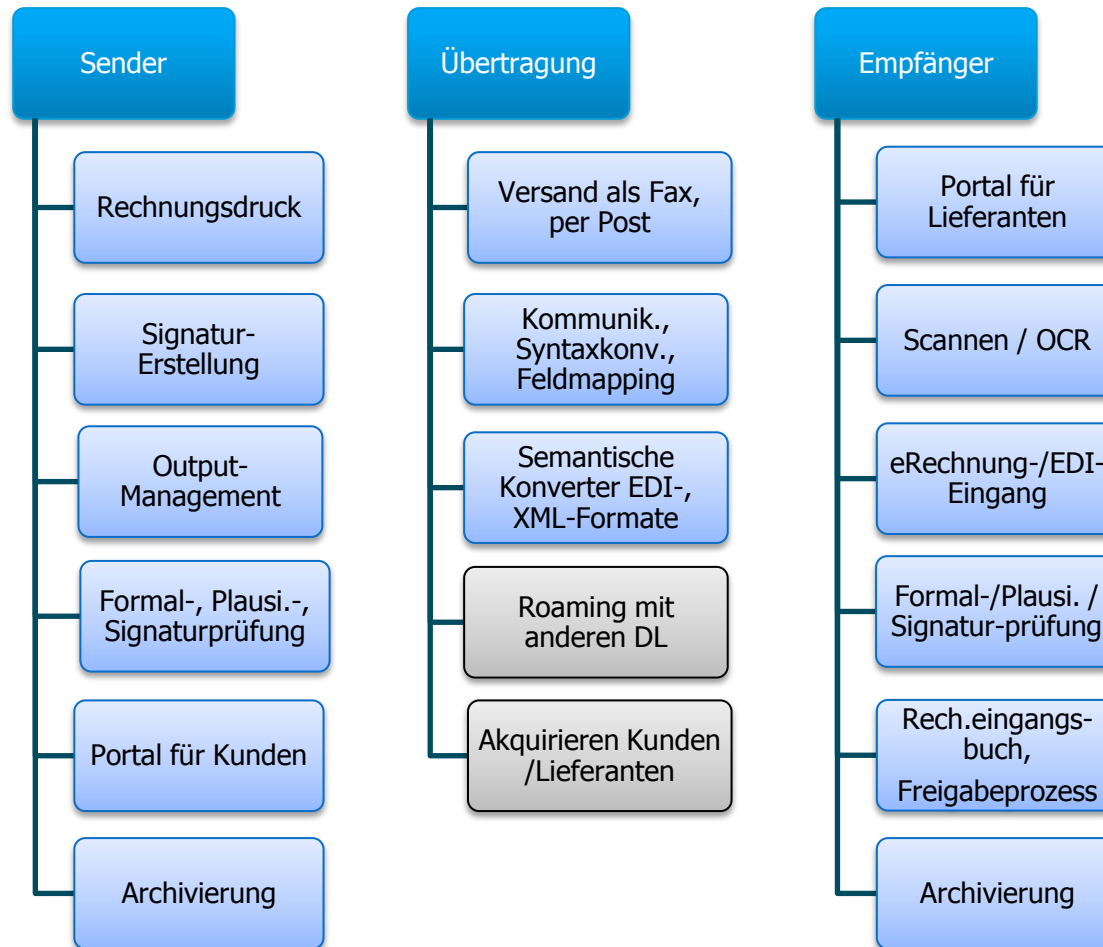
Sender

Rechnungsdruck

Signatur-Erstellung

Output-Management

Formal-, Plausi.-, Signaturprüfung

Portal für Kunden

Archivierung

Übertragung

Versand als Fax, per Post

Kommunik., Syntaxkonv., Feldmapping

Semantische Konverter EDI-, XML-Formate

Roaming mit anderen DL

Akquirieren Kunden /Lieferanten

Empfänger

Portal für Lieferanten

Scannen / OCR

eRechnung-/EDI-Eingang

Formal-/Plausi. / Signatur-prüfung

Rech.eingangs-buch,

Freigabeprozess

Archivierung